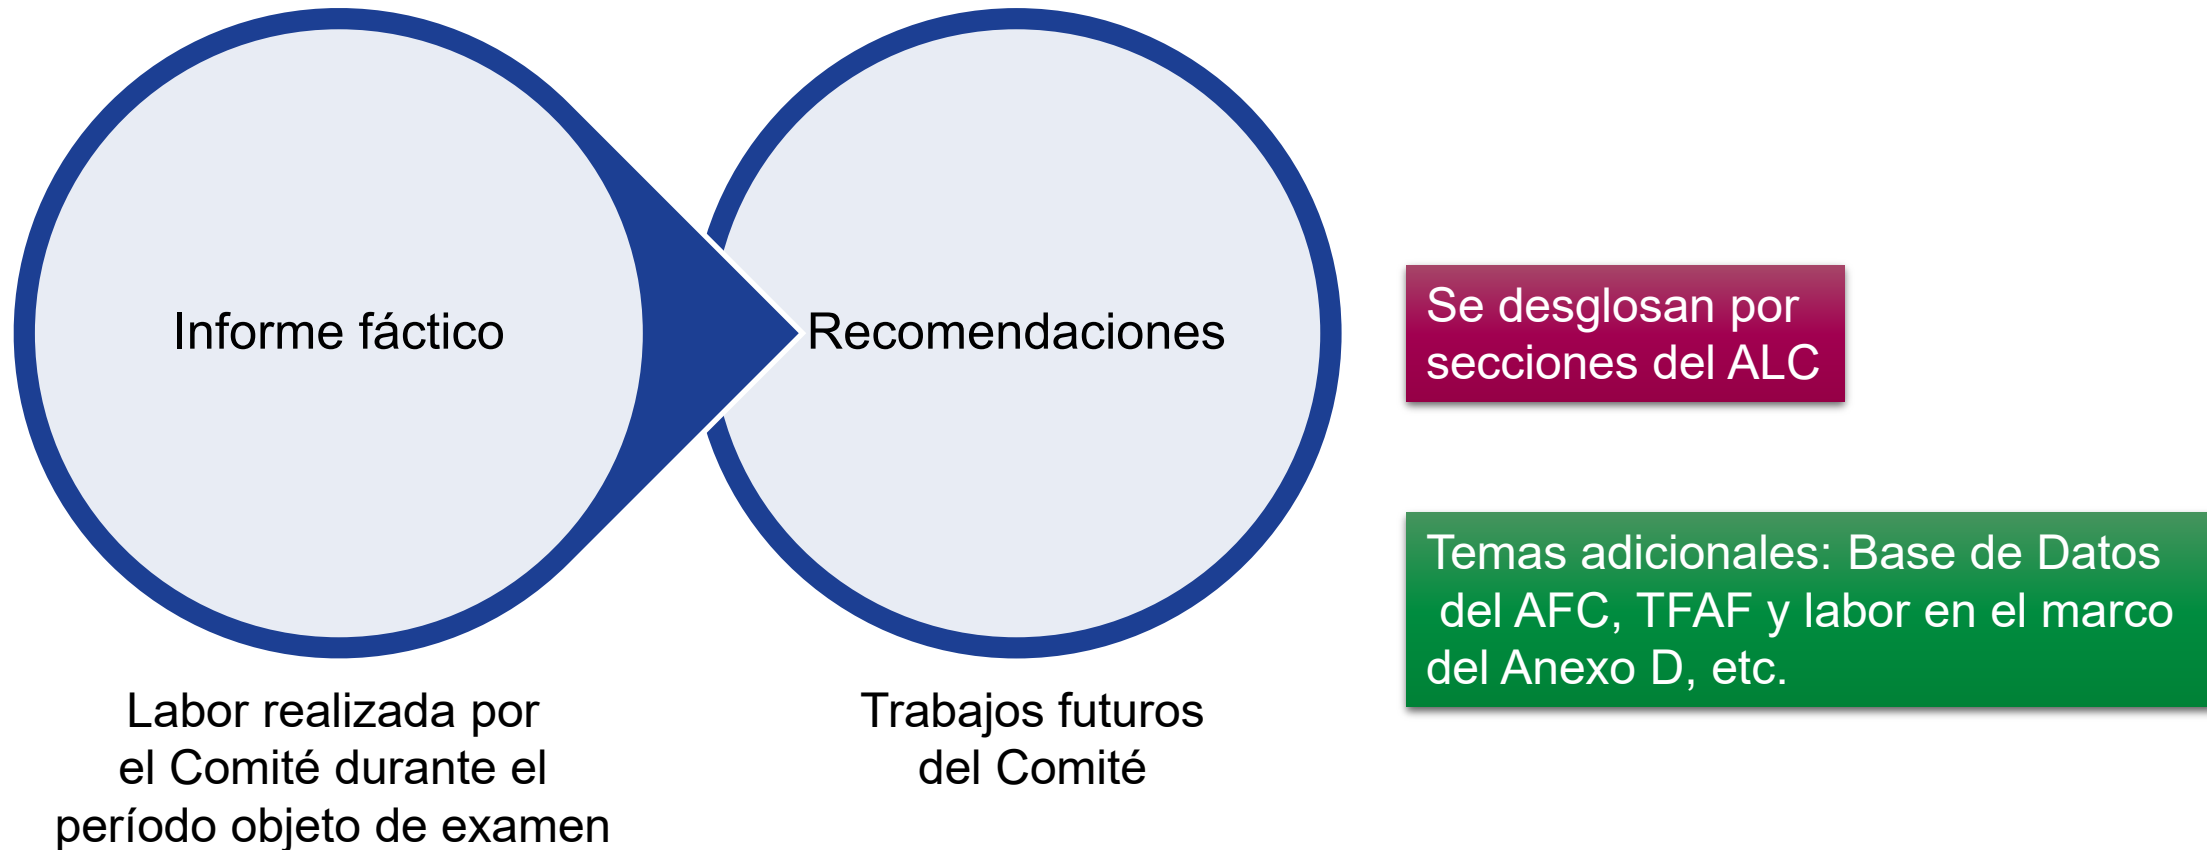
Informe fáctico

Recomendaciones

Se desglosan por secciones del ALC

Temas adicionales: Base de Datos del AFC, TFAF y labor en el marco del Anexo D, etc.

Labor realizada por el Comité durante el período objeto de examen

Trabajos futuros del Comité